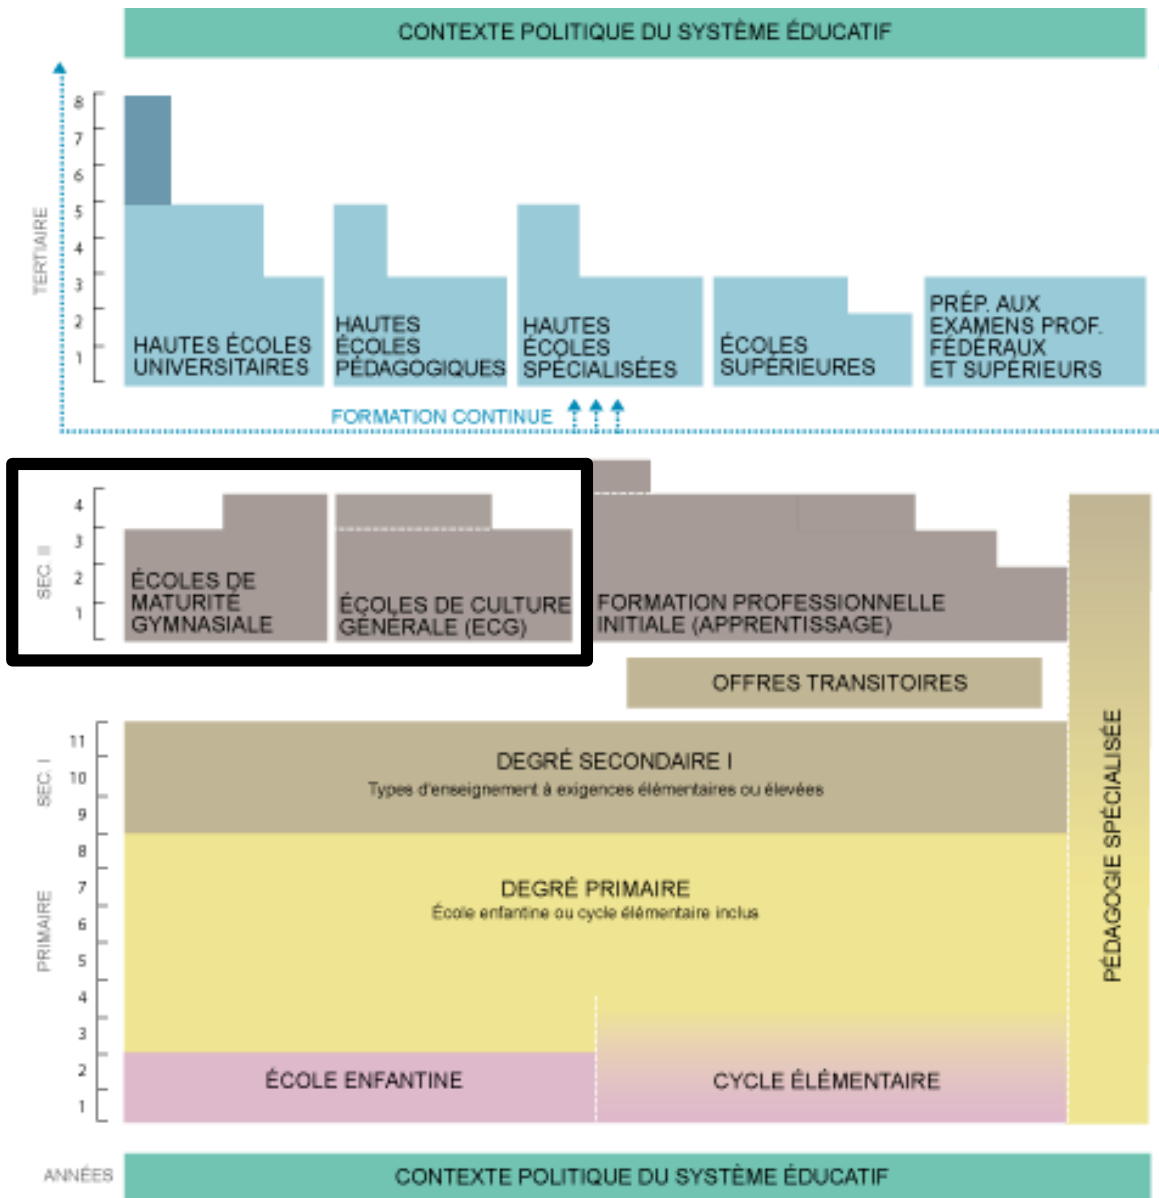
CONTEXTE POLITIQUE DU SYSTÈME ÉDUCATIF

TERTIAIRE

8
7
6
5
4
3
2
1

HAUTES ÉCOLES UNIVERSITAIRES

HAUTES ÉCOLES PÉDAGOGIQUES

HAUTES ÉCOLES SPÉCIALISÉES

ÉCOLES SUPÉRIEURES

PRÉP. AUX EXAMENS PROF. FÉDÉRAUX ET SUPÉRIEURS

FORMATION CONTINUE

SEC II

4
3
2
1

ÉCOLES DE MATURITÉ GYMNASIALE

ÉCOLES DE CULTURE GÉNÉRALE (ECG)

FORMATION PROFESSIONNELLE INITIALE (APPRENTISSAGE)

OFFRES TRANSITOIRES

PÉDAGOGIE SPÉCIALISÉE

SEC I

11
10
9

DEGRÉ SECONDAIRE I
Types d'enseignement à exigences élémentaires ou élevées

PRIMAIRE

8
7
6
5
4
3
2
1

DEGRÉ PRIMAIRE
École enfantine ou cycle élémentaire inclus

ÉCOLE ENFANTINE

CYCLE ÉLÉMENTAIRE

ANNÉES

CONTEXTE POLITIQUE DU SYSTÈME ÉDUCATIF